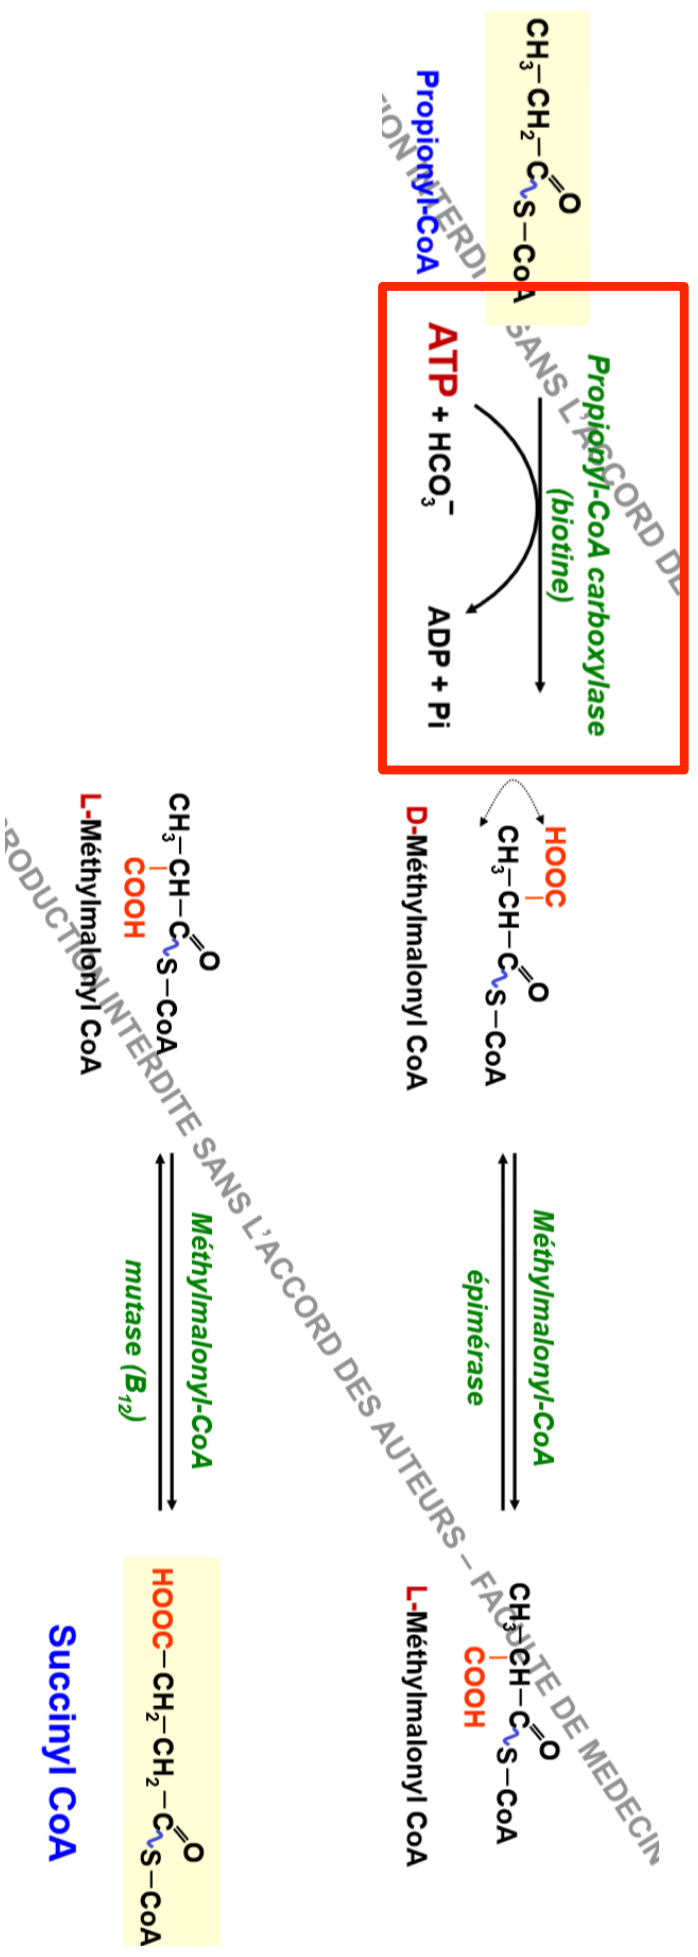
$CH_3-CH_2-C(=O)\sim S-CoA$
Propionyl-CoA

Propionyl-CoA carboxylase
(biotine)
ATP + $HCO_3^-$
ADP + Pi

HOOC
$CH_3-CH-C(=O)\sim S-CoA$
D-Méthylmalonyl CoA

Méthylmalonyl-CoA
épimérase

$CH_3-CH-C(=O)\sim S-CoA$
COOH
L-Méthylmalonyl CoA

$CH_3-CH-C(=O)\sim S-CoA$
COOH
L-Méthylmalonyl CoA

Méthylmalonyl-CoA
mutase ($B_{12}$)

$HOOC-CH_2-CH_2-C(=O)\sim S-CoA$
Succinyl CoA

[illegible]ON INTERDITE SANS L'ACCORD DE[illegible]
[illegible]RODUCTION INTERDITE SANS L'ACCORD DES AUTEURS – FACULTE DE MEDECIN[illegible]